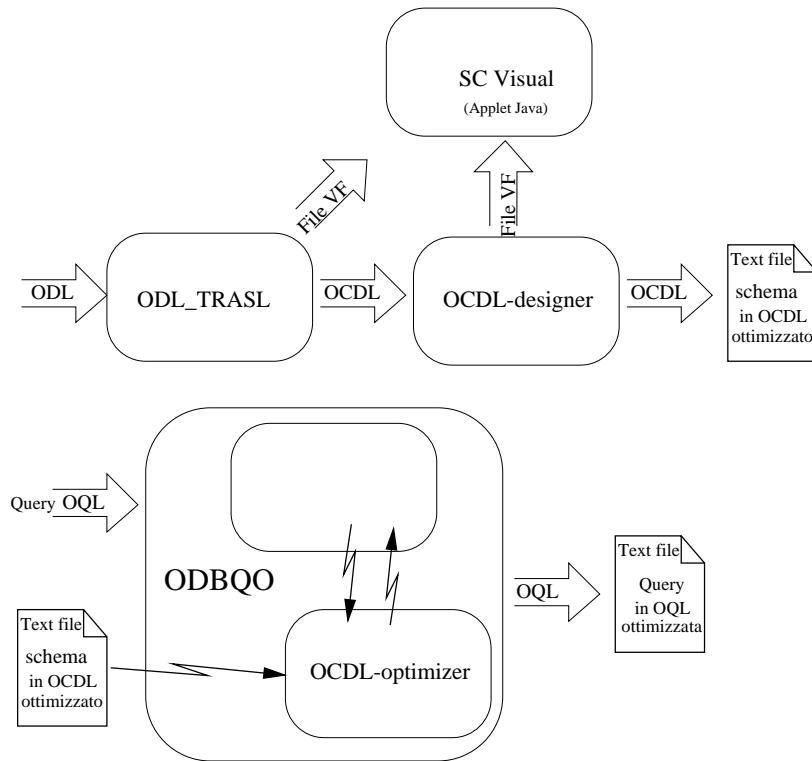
SC Visual
(Applet Java)

File VF

File VF

ODL

ODL_TRASL

OCDL

OCDL-designer

OCDL

Text file
schema
in OCDL
ottimizzato

Query OQL

ODBQO

Text file
Query
in OQL
ottimizzata

OQL

Text file
schema
in OCDL
ottimizzato

OCDL-optimizer